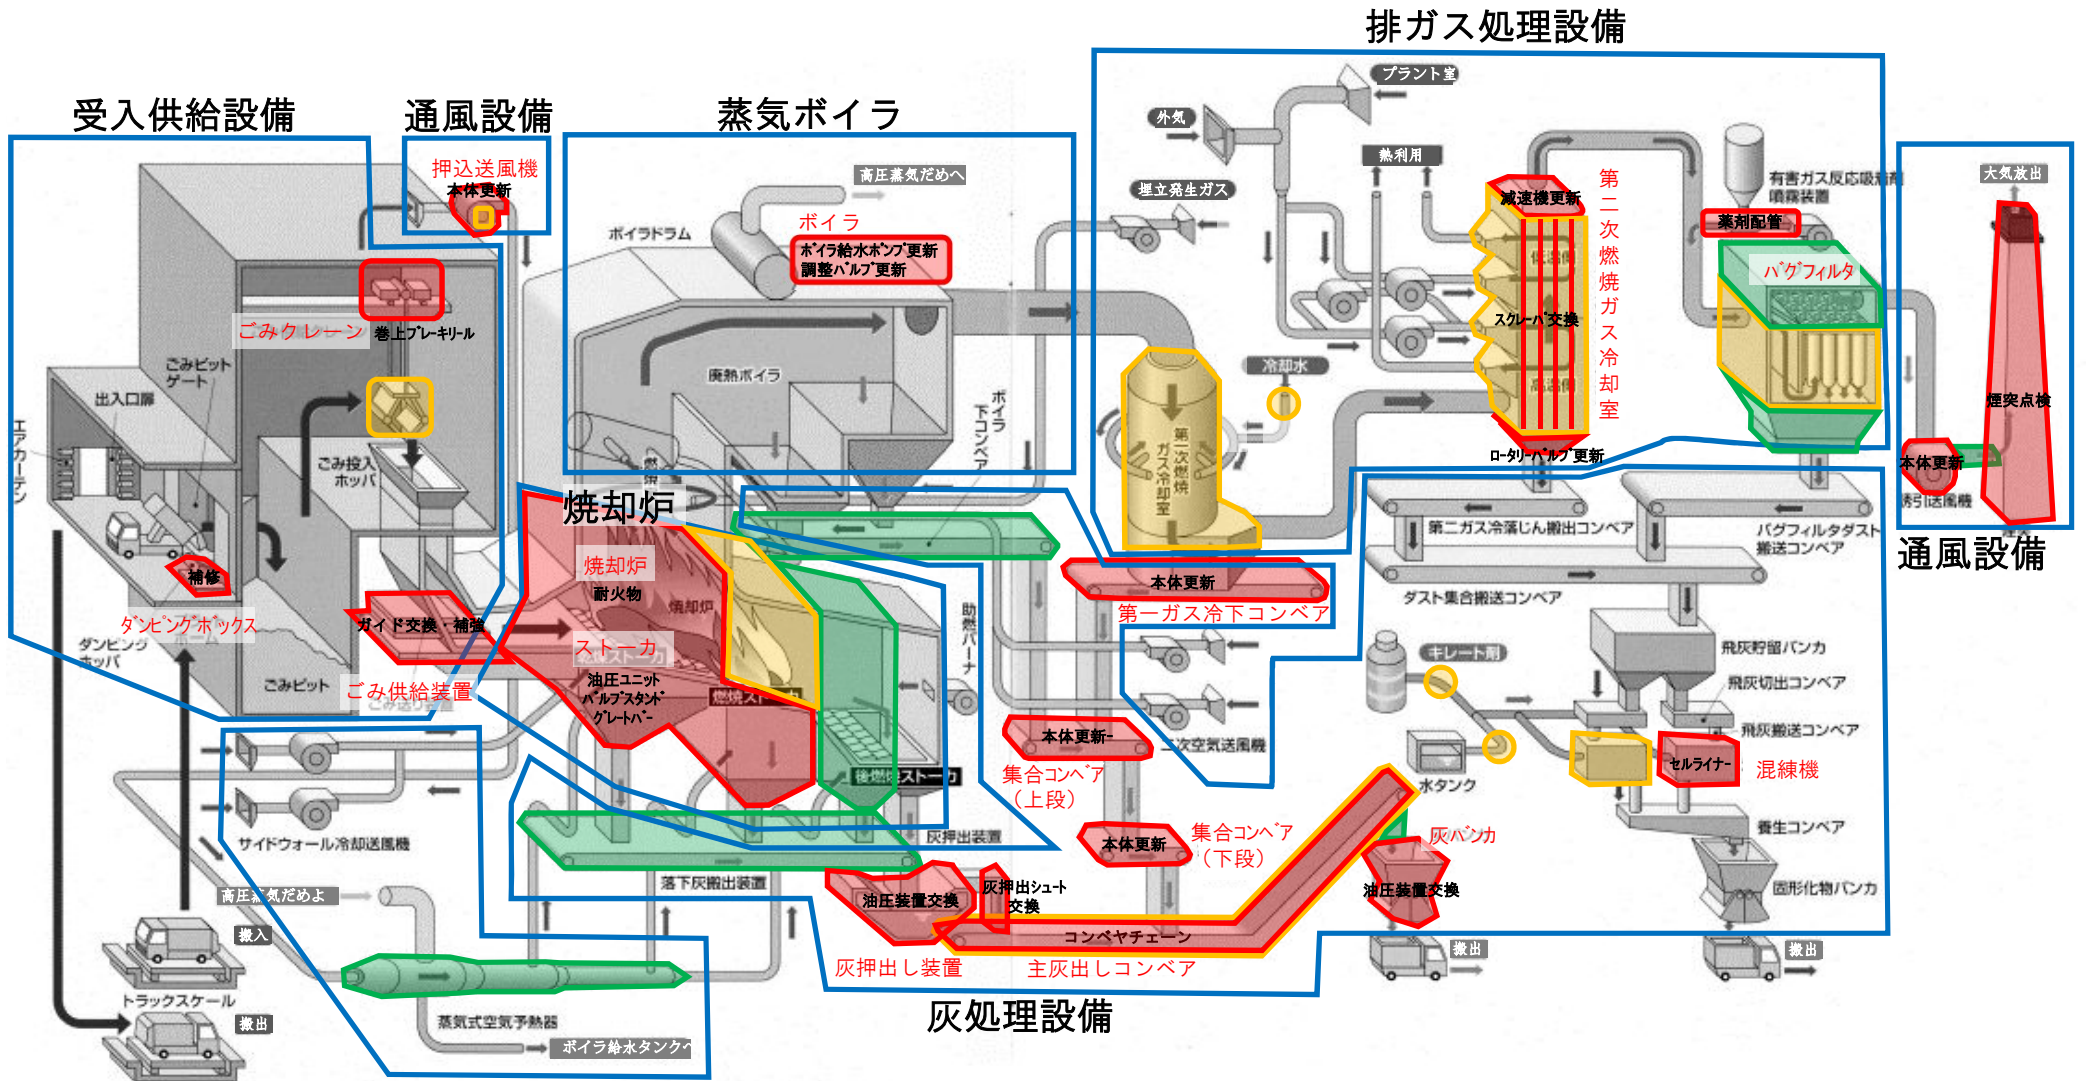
排ガス処理設備

受入供給設備

通風設備

蒸気ボイラ

押込送風機
本体更新

高圧蒸気だめへ

ボイラ
ボイラ給水ポンプ更新
調整バルブ更新

ボイラドラム

プラント室

外気

熱利用

埋立発生ガス

減速機更新

第二次燃焼ガス冷却室

有害ガス反応吸着剤
噴霧装置

薬剤配管

大気放出

バグフィルタ

スクレーパ交換

冷却水

ロータリーバルブ更新

煙突点検

本体更新
誘引送風機

通風設備

ごみクレーン
巻上ブレーキリール

ごみピットゲート

出入口扉

エアカーテン

ごみ投入ホッパ

廃熱ボイラ

ボイラ下コンベア

第二次燃焼ガス冷却室

焼却炉
焼却炉
耐火物
焼却炉

ストーカ
油圧ユニット
バルブスタンド
グレートバー

燃焼ストーカ

後燃焼ストーカ

補修

ダンピングボックス

ダンピングホッパ

ガイド交換・補修

ごみピット

ごみ供給装置

助燃バーナ

本体更新
第一ガス冷下コンベア

第二ガス冷落じん搬出コンベア

バグフィルタダスト搬送コンベア

ダスト集合搬送コンベア

キレート剤

飛灰貯留バンカ

飛灰切出コンベア

飛灰搬送コンベア

二次空気送風機

本体更新
集合コンベア
（上段）

セルライナー
混練機

水タンク

養生コンベア

サイドウォール冷却送風機

灰押出装置

本体更新
集合コンベア
（下段）

灰バンカ

油圧装置交換

固形化物バンカ

高圧蒸気だめよ

搬入

落下灰搬出装置

油圧装置交換

灰押出シュート交換

コンベヤチェーン

灰押出し装置

主灰出しコンベア

搬出

搬出

トラックスケール

搬出

蒸気式空気予熱器

ボイラ給水タンクへ

灰処理設備